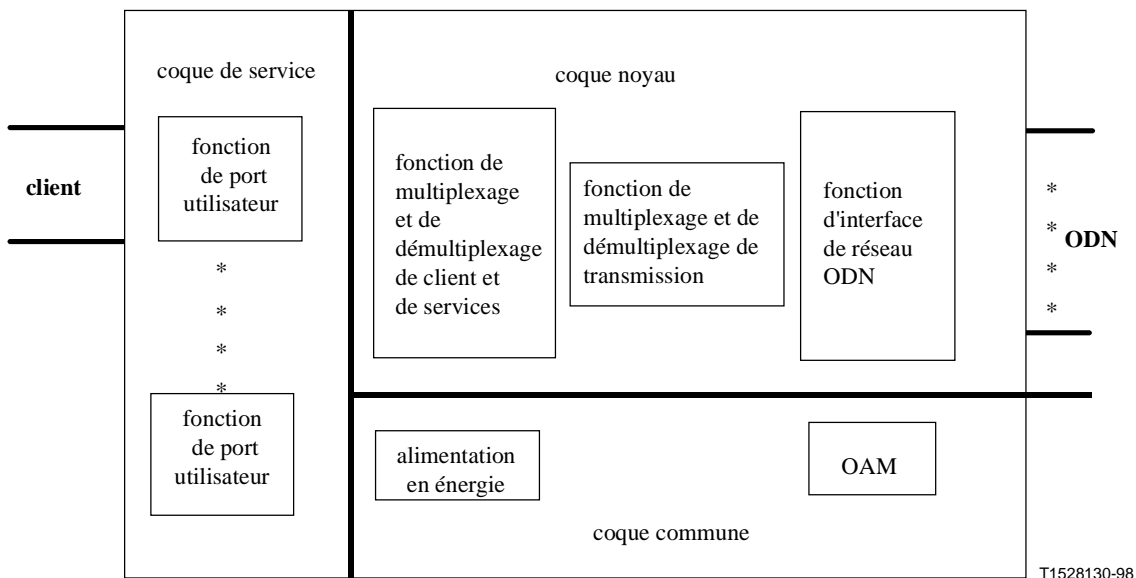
coque de service

client

fonction de port utilisateur

*
*
*
*

fonction de port utilisateur

coque noyau

fonction de multiplexage et de démultiplexage de client et de services

fonction de multiplexage et de démultiplexage de transmission

fonction d'interface de réseau ODN

*
*
*
*

ODN

alimentation en énergie

OAM

coque commune

T1528130-98